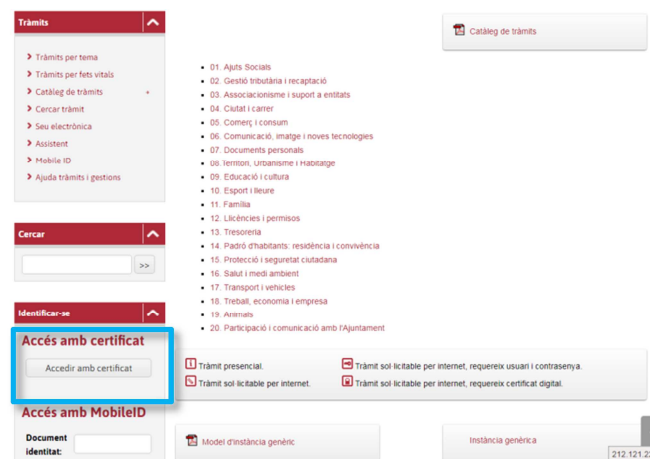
Tràmits

Tràmits per tema
Tràmits per fets vitals
Catàleg de tràmits +
Cercar tràmit
Seu electrònica
Assistent
Mobile ID
Ajuda tràmits i gestions

Cercar

>>

Identificar-se

Accés amb certificat

Accedir amb certificat

Accés amb MobileID

Document identitat:

Catàleg de tràmits

01. Ajuts Socials
02. Gestió tributària i recaptació
03. Associacionisme i suport a entitats
04. Ciutat i carrer
05. Comerç i consum
06. Comunicació, imatge i noves tecnologies
07. Documents personals
08. Territori, Urbanisme i Habitatge
09. Educació i cultura
10. Esport i lleure
11. Família
12. Llicències i permisos
13. Tresoreria
14. Padró d'habitants: residència i convivència
15. Protecció i seguretat ciutadana
16. Salut i medi ambient
17. Transport i vehicles
18. Treball, economia i empresa
19. Animals
20. Participació i comunicació amb l'Ajuntament

Tràmit presencial.
Tràmit sol·licitable per internet, requereix usuari i contrasenya.
Tràmit sol·licitable per internet.
Tràmit sol·licitable per internet, requereix certificat digital.

Model d'instància genèric

Instància genèrica

212.121.2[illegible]